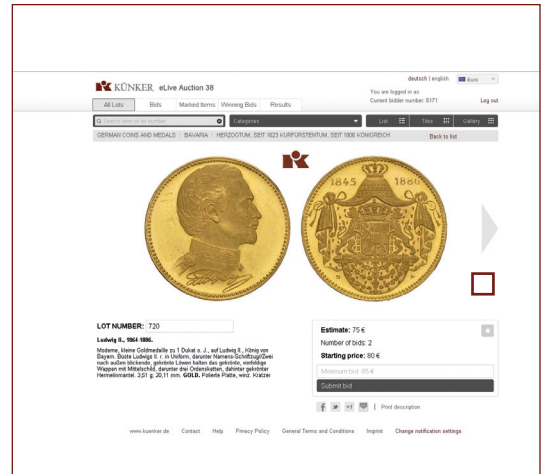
KÜNKER eLive Auction 38

deutsch | english Euro

You are logged in as
Current bidder number: 6171

Log out

All Lots | Bids | Marked Items | Winning Bids | Results

Search term or lot number | Categories | List | Tiles | Gallery

GERMAN COINS AND MEDALS | BAVARIA | HERZOGTUM, SEIT 1623 KURFÜRSTENTUM, SEIT 1806 KÖNIGREICH

Back to list

1845 1886

LOT NUMBER: 720

Ludwig II., 1864-1886.

Moderne, kleine Goldmedaille zu 1 Dukat o. J., auf Ludwig II., König von Bayern. Büste Ludwigs II. r. in Uniform, darunter Namens-Schriftzug//Zwei nach außen blickende, gekrönte Löwen halten das gekrönte, vierfeldige Wappen mit Mittelschild, darunter drei Ordensketten, dahinter gekrönter Hermelinmantel. 3,51 g; 20,11 mm. GOLD. Polierte Platte, winz. Kratzer

Estimate: 75 €
Number of bids: 2
Starting price: 80 €

Minimum bid: 85 €

Submit bid

f | +1 | Print description

www.kuenker.de | Contact | Help | Privacy Policy | General Terms and Conditions | Imprint | Change notification settings